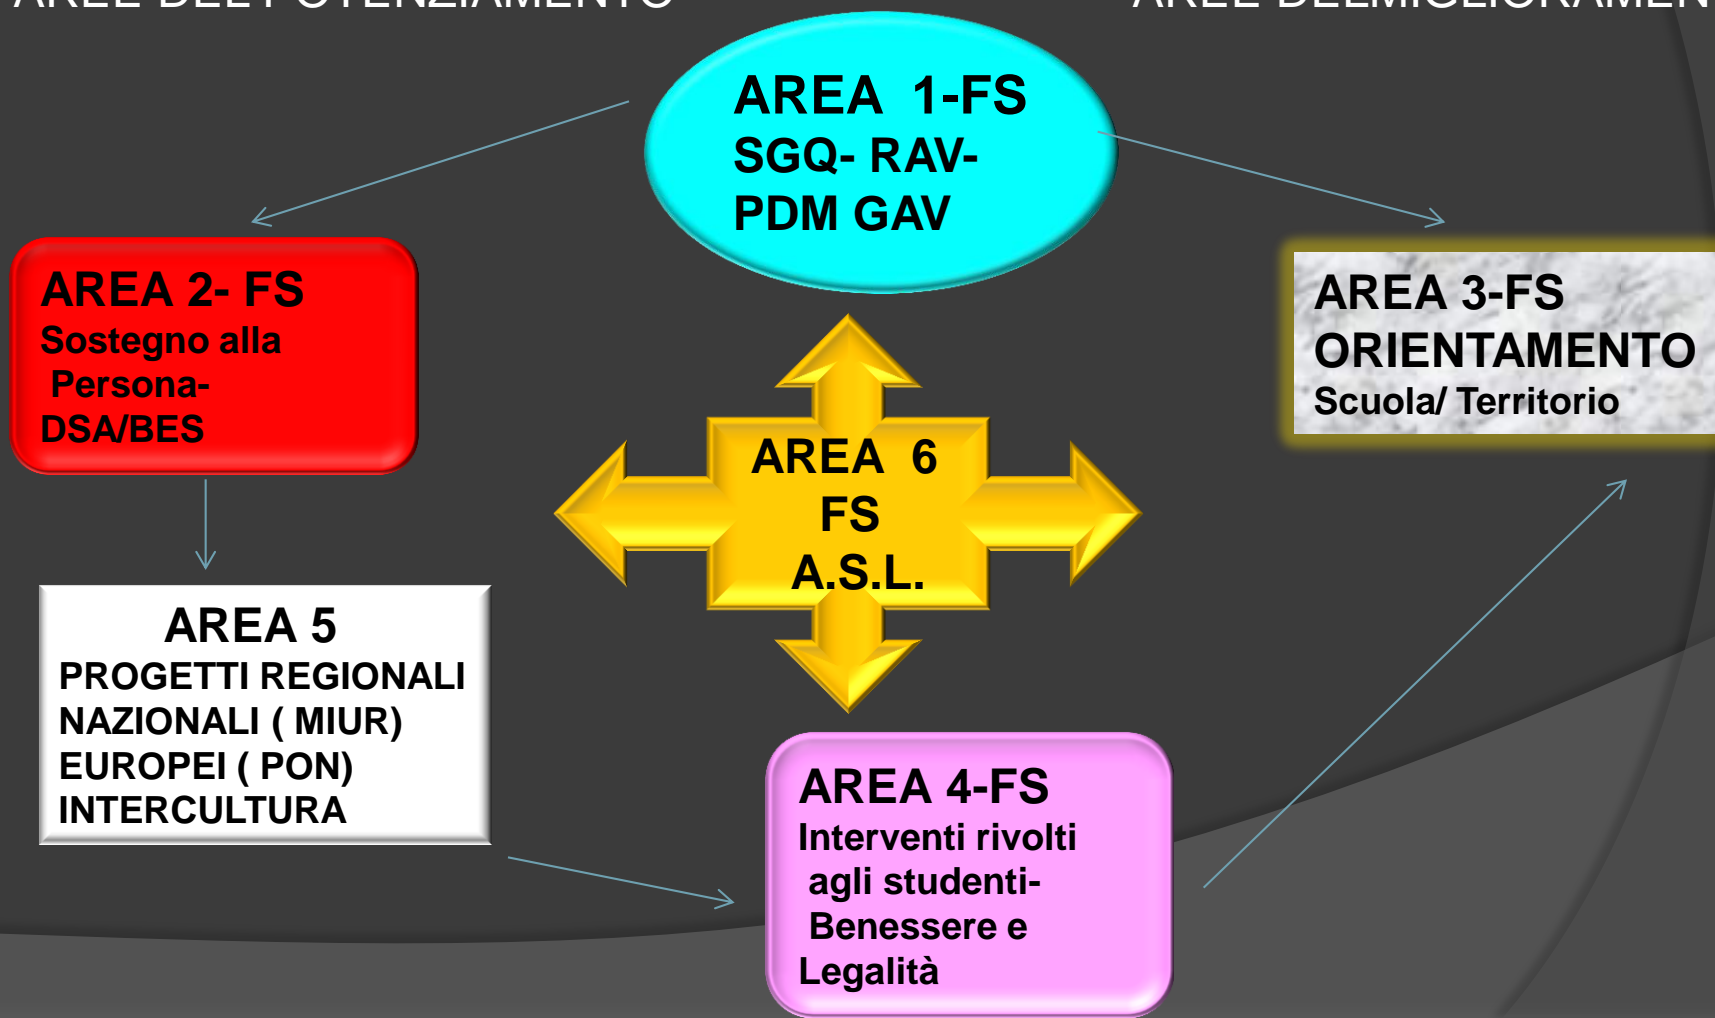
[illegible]

AREA 1-FS
SGQ- RAV-
PDM GAV

AREA 2- FS
Sostegno alla
Persona-
DSA/BES

AREA 3-FS
ORIENTAMENTO
Scuola/ Territorio

AREA 6
FS
A.S.L.

AREA 5
PROGETTI REGIONALI
NAZIONALI ( MIUR)
EUROPEI ( PON)
INTERCULTURA

AREA 4-FS
Interventi rivolti
agli studenti-
Benessere e
Legalità